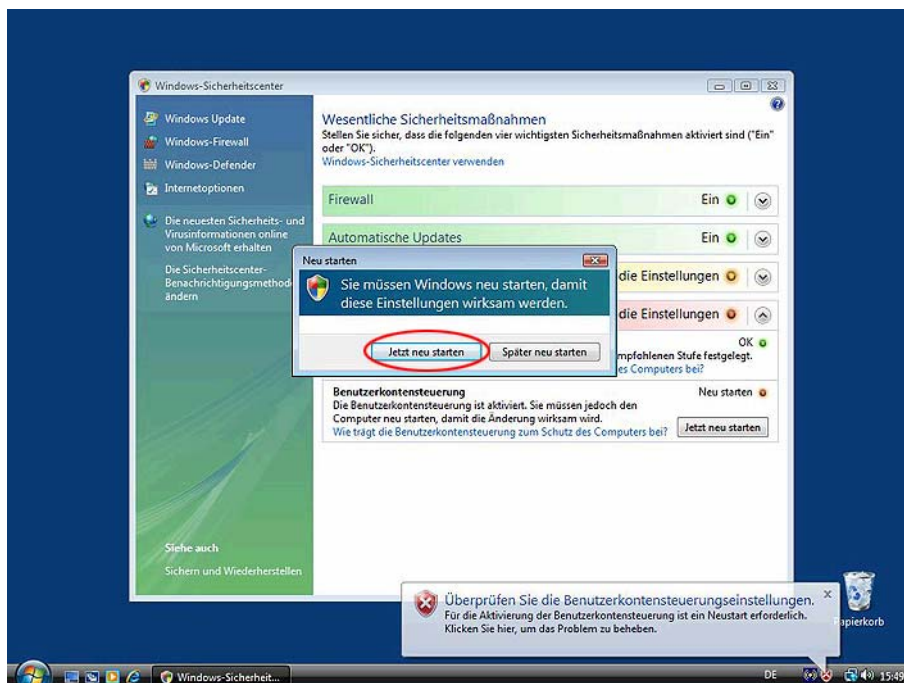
Windows-Sicherheitscenter

Windows Update
Windows-Firewall
Windows-Defender
Internetoptionen

Die neuesten Sicherheits- und Virusinformationen online von Microsoft erhalten

Die Sicherheitscenter-Benachrichtigungsmethode ändern

Siehe auch
Sichern und Wiederherstellen

Wesentliche Sicherheitsmaßnahmen
Stellen Sie sicher, dass die folgenden vier wichtigsten Sicherheitsmaßnahmen aktiviert sind ("Ein" oder "OK").
Windows-Sicherheitscenter verwenden

Firewall Ein

Automatische Updates Ein

die Einstellungen

die Einstellungen

OK
mpfohlenen Stufe festgelegt.
es Computers bei?

Benutzerkontensteuerung
Neu starten
Die Benutzerkontensteuerung ist aktiviert. Sie müssen jedoch den Computer neu starten, damit die Änderung wirksam wird.
Wie trägt die Benutzerkontensteuerung zum Schutz des Computers bei?
Jetzt neu starten

Neu starten
Sie müssen Windows neu starten, damit diese Einstellungen wirksam werden.
Jetzt neu starten
Später neu starten

Überprüfen Sie die Benutzerkontensteuerungseinstellungen.
Für die Aktivierung der Benutzerkontensteuerung ist ein Neustart erforderlich. Klicken Sie hier, um das Problem zu beheben.

Papierkorb

Windows-Sicherheit...
DE 15:49